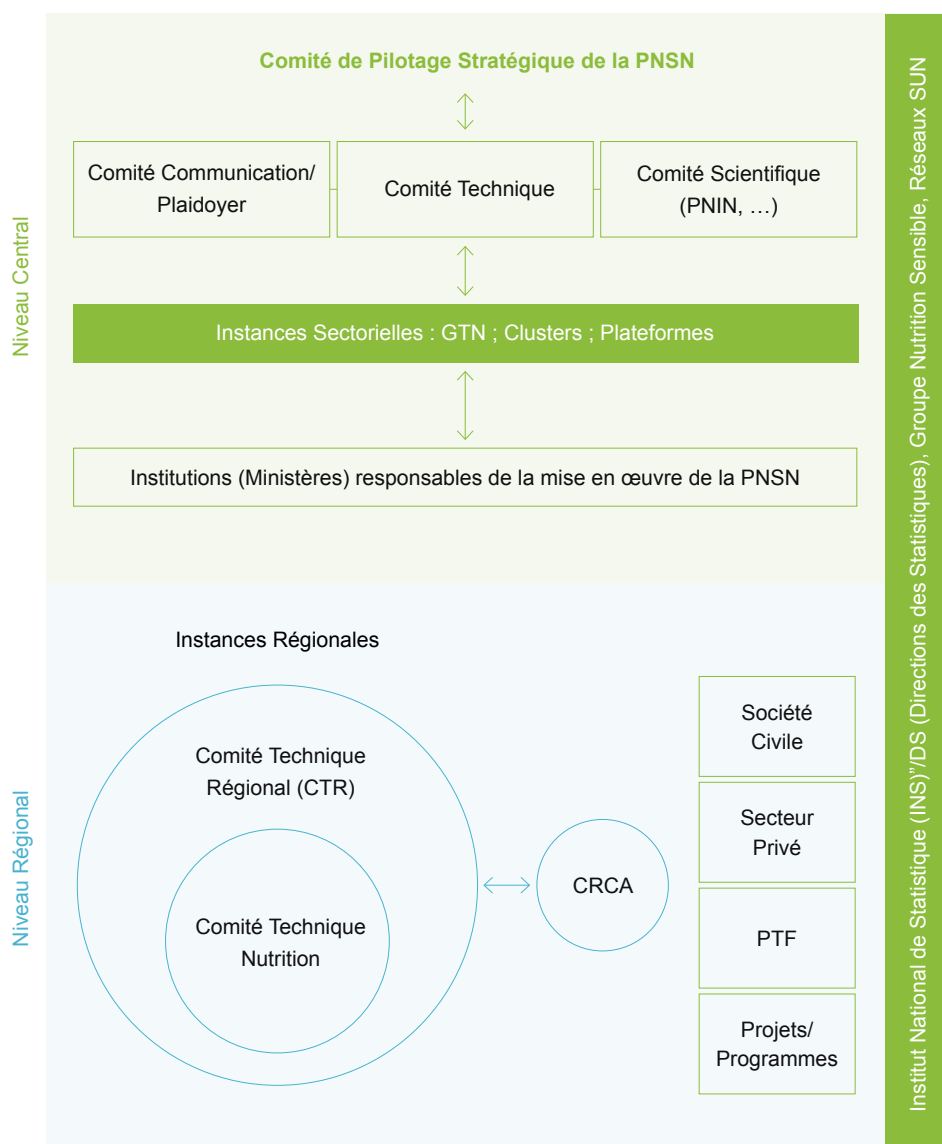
Niveau Central

Comité de Pilotage Stratégique de la PNSN

Comité Communication/ Plaidoyer

Comité Technique

Comité Scientifique (PNIN, …)

Instances Sectorielles : GTN ; Clusters ; Plateformes

Institutions (Ministères) responsables de la mise en œuvre de la PNSN

Niveau Régional

Instances Régionales

Comité Technique Régional (CTR)

Comité Technique Nutrition

CRCA

Société Civile

Secteur Privé

PTF

Projets/ Programmes

Institut National de Statistique (INS)"/DS (Directions des Statistiques), Groupe Nutrition Sensible, Réseaux SUN